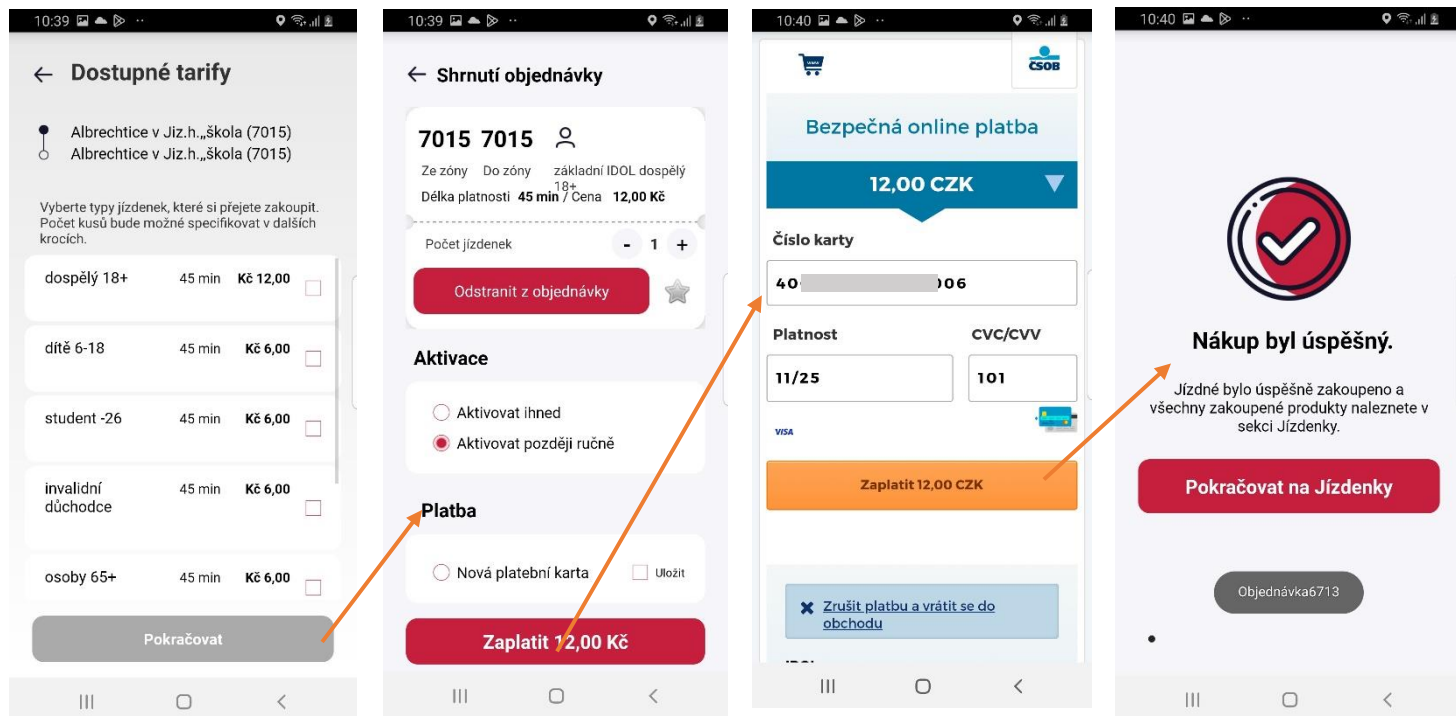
10:39

← Dostupné tarify

Albrechtice v Jiz.h.,,škola (7015)
Albrechtice v Jiz.h.,,škola (7015)

Vyberte typy jízdenek, které si přejete zakoupit. Počet kusů bude možné specifikovat v dalších krocích.

| | | |
|---|---|---|
| dospělý 18+ | 45 min | Kč 12,00 |
| dítě 6-18 | 45 min | Kč 6,00 |
| student -26 | 45 min | Kč 6,00 |
| invalidní důchodce | 45 min | Kč 6,00 |
| osoby 65+ | 45 min | Kč 6,00 |

Pokračovat

10:39

← Shrnutí objednávky

7015 7015
Ze zóny Do zóny základní IDOL dospělý 18+
Délka platnosti 45 min / Cena 12,00 Kč

Počet jízdenek - 1 +

Odstranit z objednávky

Aktivace

Aktivovat ihned
Aktivovat později ručně

Platba

Nová platební karta Uložit

Zaplatit 12,00 Kč

10:40

ČSOB

Bezpečná online platba

12,00 CZK

Číslo karty
40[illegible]006

Platnost
11/25

CVC/CVV
101

VISA

Zaplatit 12,00 CZK

Zrušit platbu a vrátit se do obchodu

IDOL

10:40

Nákup byl úspěšný.

Jízdné bylo úspěšně zakoupeno a všechny zakoupené produkty naleznete v sekci Jízdenky.

Pokračovat na Jízdenky

Objednávka6713